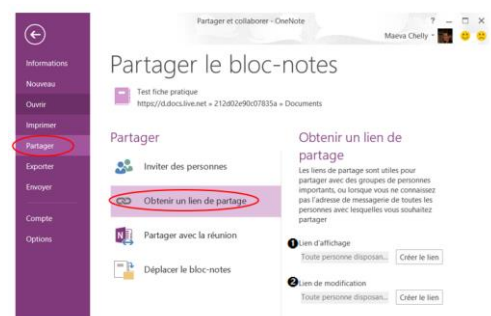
Partager et collaborer - OneNote

? — □ ×

Maeva Chelly

Informations

Nouveau

Ouvrir

Imprimer

Partager

Exporter

Envoyer

Compte

Options

Partager le bloc-notes

Test fiche pratique
https://d.docs.live.net » 212d02e90c07835a » Documents

Partager

Inviter des personnes

Obtenir un lien de partage

Partager avec la réunion

Déplacer le bloc-notes

Obtenir un lien de partage

Les liens de partage sont utiles pour partager avec des groupes de personnes importants, ou lorsque vous ne connaissez pas l'adresse de messagerie de toutes les personnes avec lesquelles vous souhaitez partager

1 Lien d'affichage

Toute personne disposan...

Créer le lien

2 Lien de modification

Toute personne disposan...

Créer le lien